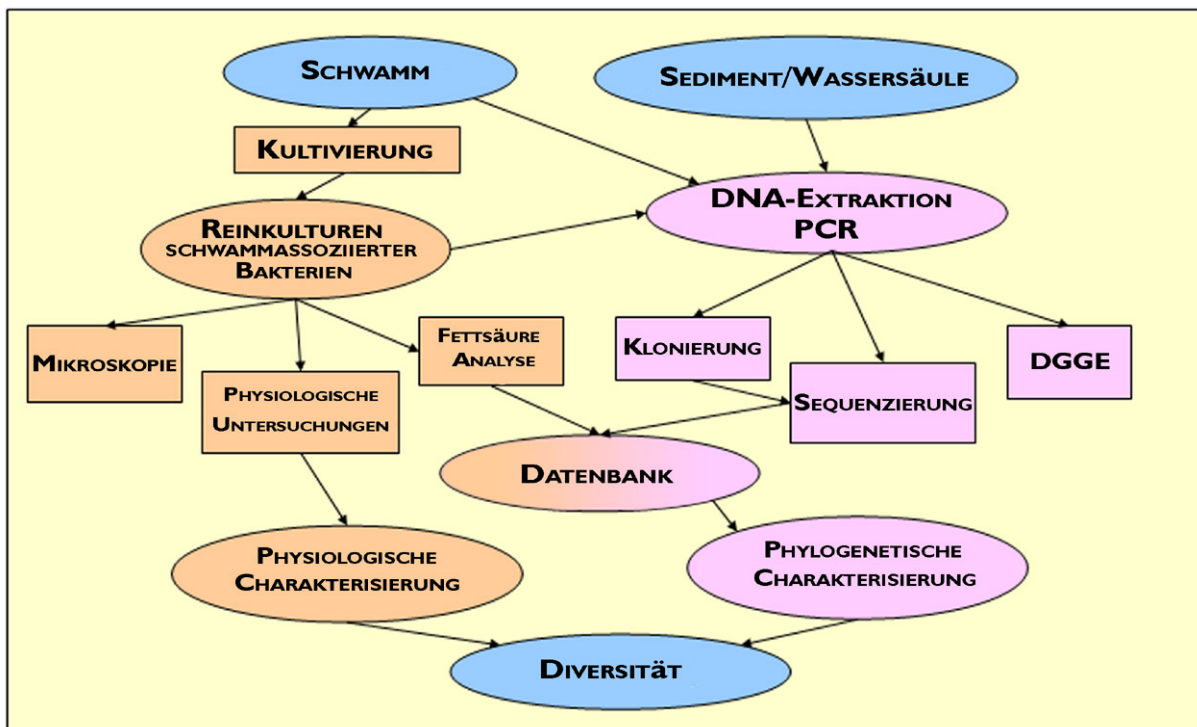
Schwamm

Sediment/Wassersäule

Kultivierung

DNA-Extraktion PCR

Reinkulturen schwammassoziierter Bakterien

Mikroskopie

Physiologische Untersuchungen

Fettsäure Analyse

Klonierung

Sequenzierung

DGGE

Datenbank

Physiologische Charakterisierung

Phylogenetische Charakterisierung

Diversität